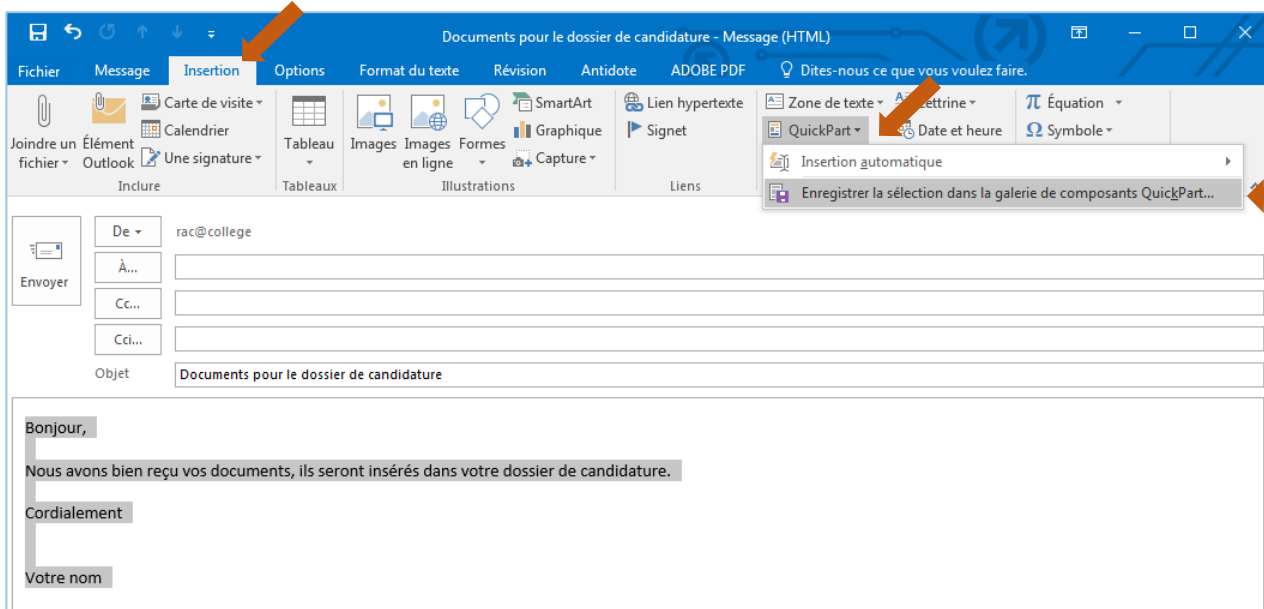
Documents pour le dossier de candidature - Message (HTML)

Fichier Message Insertion Options Format du texte Révision Antidote ADOBE PDF Dites-nous ce que vous voulez faire.

Joindre un fichier Élément Outlook Carte de visite Calendrier Une signature Inclure
Tableau Tableaux
Images Images en ligne Formes SmartArt Graphique Capture Illustrations
Lien hypertexte Signet Liens
Zone de texte Lettrine QuickPart Date et heure
Équation Symbole

Insertion automatique
Enregistrer la sélection dans la galerie de composants QuickPart...

Envoyer
De rac@college
À...
Cc...
Cci...
Objet Documents pour le dossier de candidature

Bonjour,

Nous avons bien reçu vos documents, ils seront insérés dans votre dossier de candidature.

Cordialement

Votre nom